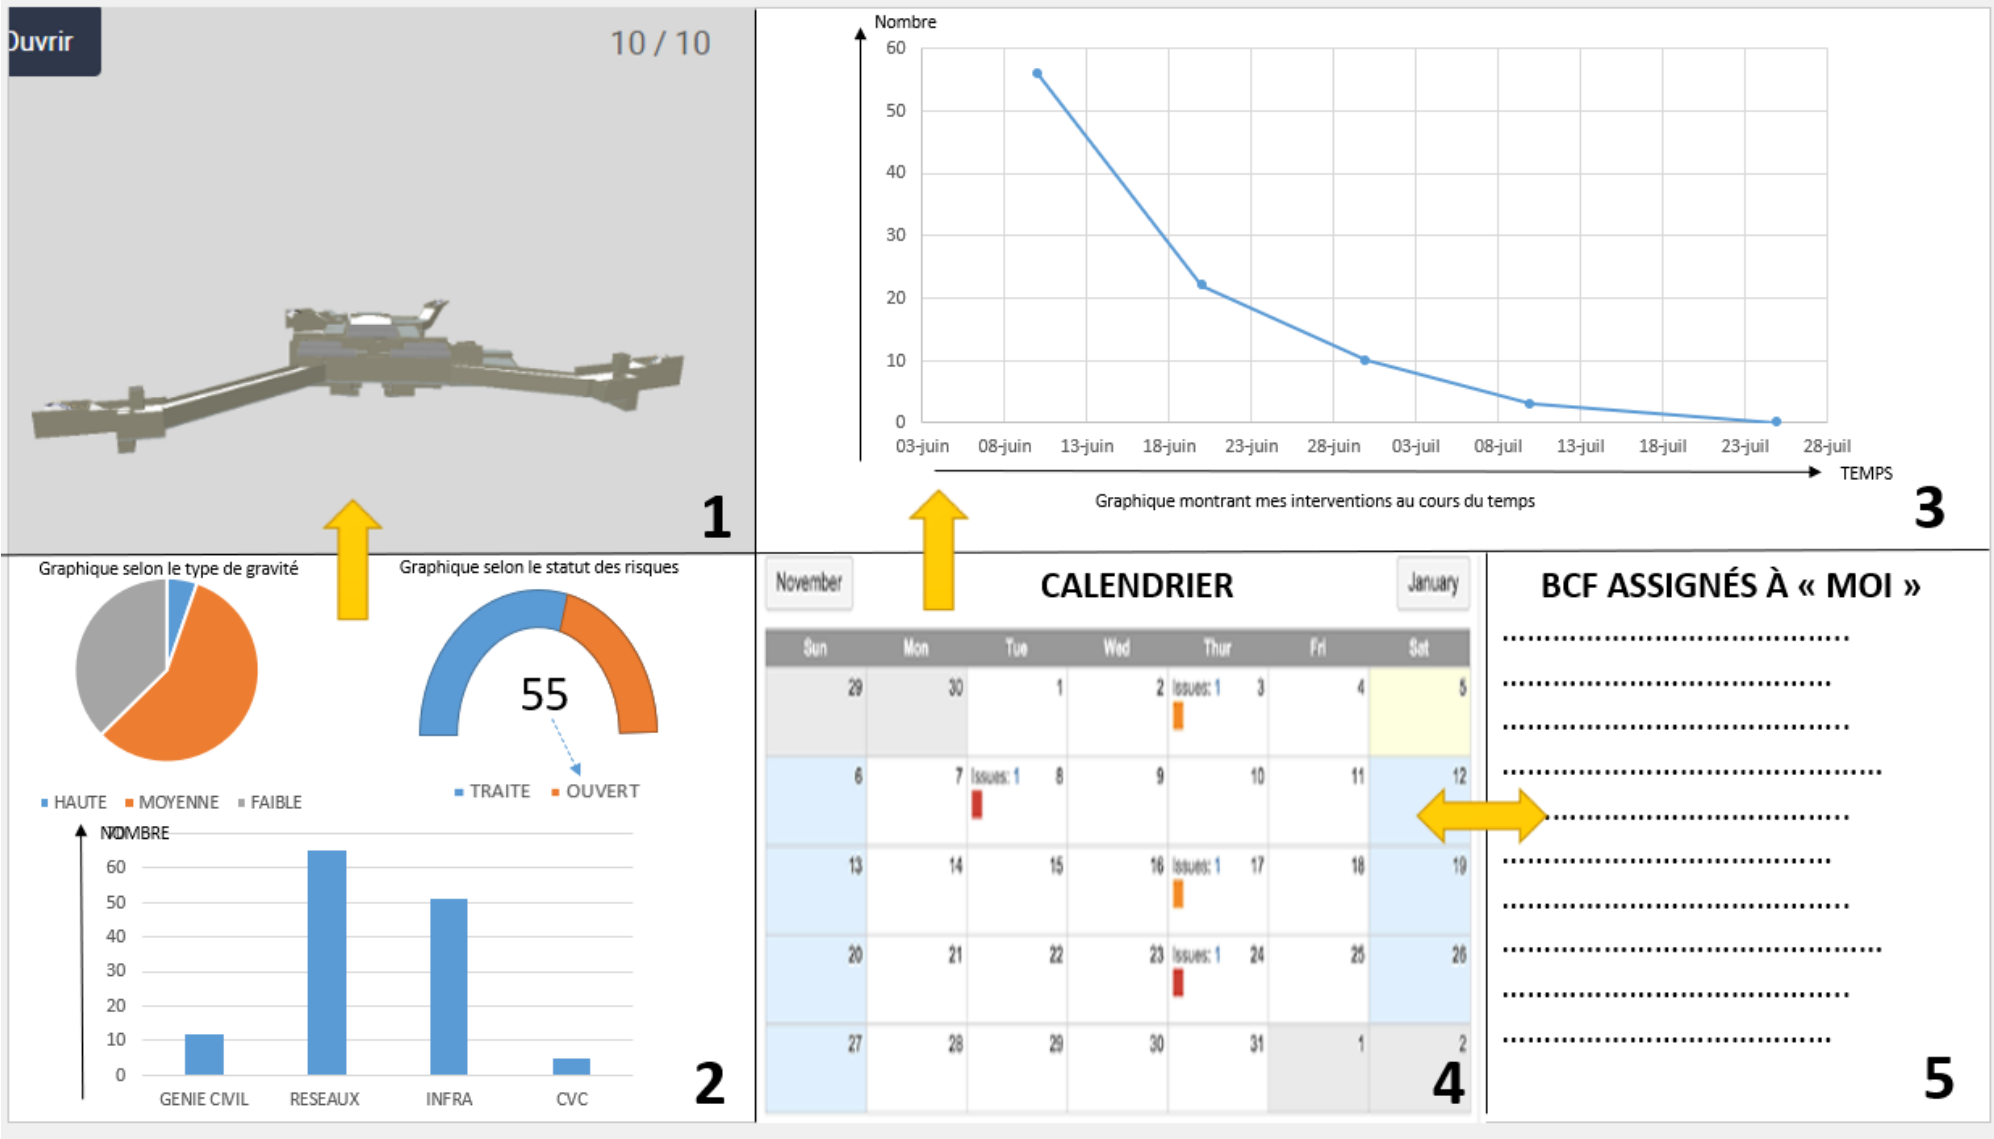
Ouvrir 10 / 10

1

Nombre

| 60 |
|---|
| 50 |
| 40 |
| 30 |
| 20 |
| 10 |
| 0 |

03-juin 08-juin 13-juin 18-juin 23-juin 28-juin 03-juil 08-juil 13-juil 18-juil 23-juil 28-juil

TEMPS

Graphique montrant mes interventions au cours du temps

3

Graphique selon le type de gravité

HAUTE MOYENNE FAIBLE

Graphique selon le statut des risques

55

TRAITE OUVERT

NOMBRE

70
60
50
40
30
20
10
0

GENIE CIVIL RESEAUX INFRA CVC

2

November CALENDRIER January

| Sun | Mon | Tue | Wed | Thur | Fri | Sat |
|---|---|---|---|---|---|---|
| 29 | 30 | 1 | 2 | Issues: 1 3 | 4 | 5 |
| 6 | 7 | Issues: 1 8 | 9 | 10 | 11 | 12 |
| 13 | 14 | 15 | 16 | Issues: 1 17 | 18 | 19 |
| 20 | 21 | 22 | 23 | Issues: 1 24 | 25 | 26 |
| 27 | 28 | 29 | 30 | 31 | 1 | 2 |

4

BCF ASSIGNÉS À « MOI »

.........................................
.......................................
.........................................
.............................................
.........................................
.......................................
.........................................
.............................................
.........................................
.......................................

5